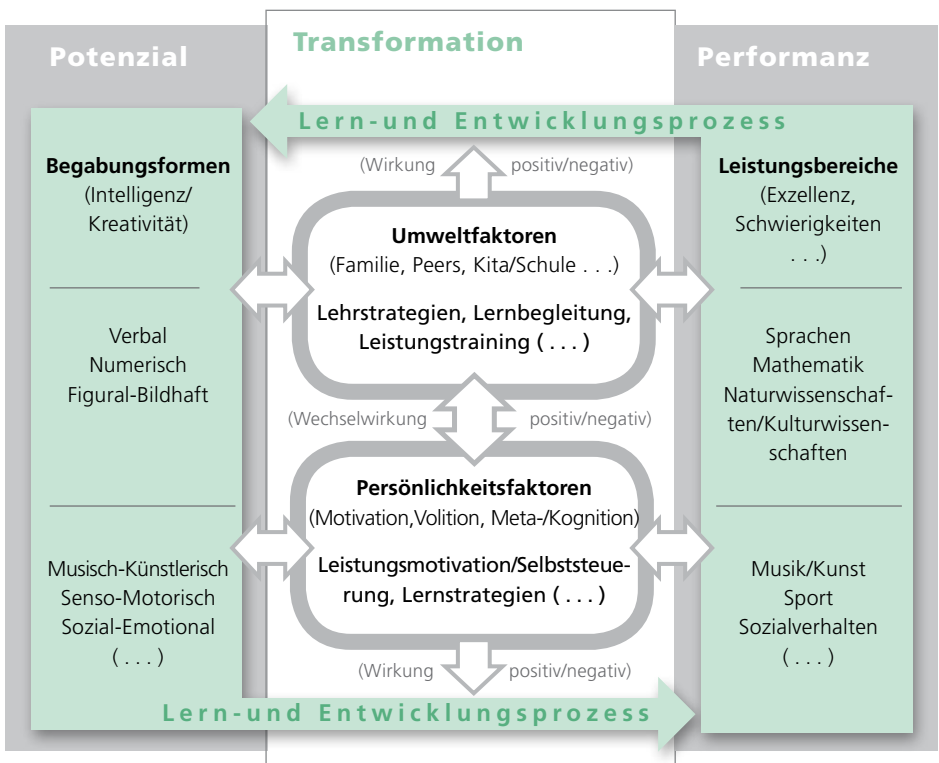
Potenzial

Transformation

Performanz

Lern-und Entwicklungsprozess

Begabungsformen
(Intelligenz/
Kreativität)

Verbal
Numerisch
Figural-Bildhaft

Musisch-Künstlerisch
Senso-Motorisch
Sozial-Emotional
( . . . )

(Wirkung positiv/negativ)

Umweltfaktoren
(Familie, Peers, Kita/Schule . . .)

Lehrstrategien, Lernbegleitung, Leistungstraining ( . . . )

(Wechselwirkung positiv/negativ)

Persönlichkeitsfaktoren
(Motivation,Volition, Meta-/Kognition)

Leistungsmotivation/Selbststeuerung, Lernstrategien ( . . . )

(Wirkung positiv/negativ)

Leistungsbereiche
(Exzellenz,
Schwierigkeiten
. . .)

Sprachen
Mathematik
Naturwissenschaften/Kulturwissenschaften

Musik/Kunst
Sport
Sozialverhalten
( . . . )

Lern-und Entwicklungsprozess